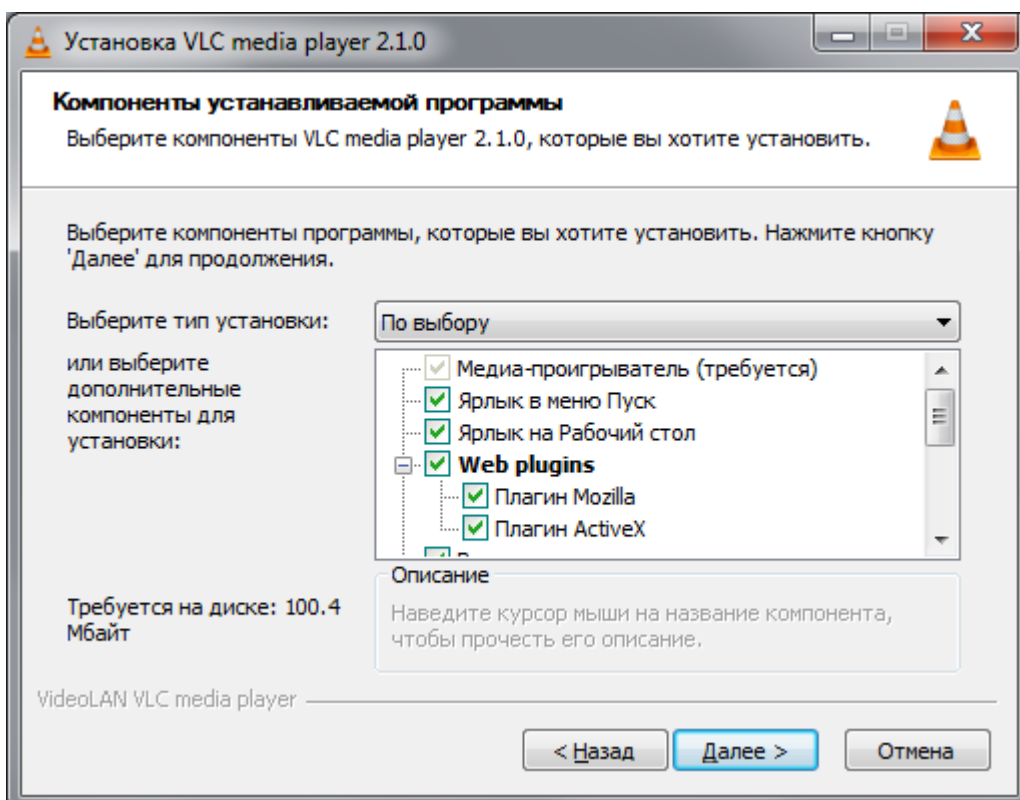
Установка VLC media player 2.1.0

**Компоненты устанавливаемой программы**

Выберите компоненты VLC media player 2.1.0, которые вы хотите установить.

Выберите компоненты программы, которые вы хотите установить. Нажмите кнопку 'Далее' для продолжения.

Выберите тип установки: По выбору

или выберите дополнительные компоненты для установки:

Медиа-проигрыватель (требуется)
Ярлык в меню Пуск
Ярлык на Рабочий стол
**Web plugins**
Плагин Mozilla
Плагин ActiveX
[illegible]

Описание

Наведите курсор мыши на название компонента, чтобы прочесть его описание.

Требуется на диске: 100.4 Мбайт

VideoLAN VLC media player

< Назад | Далее > | Отмена